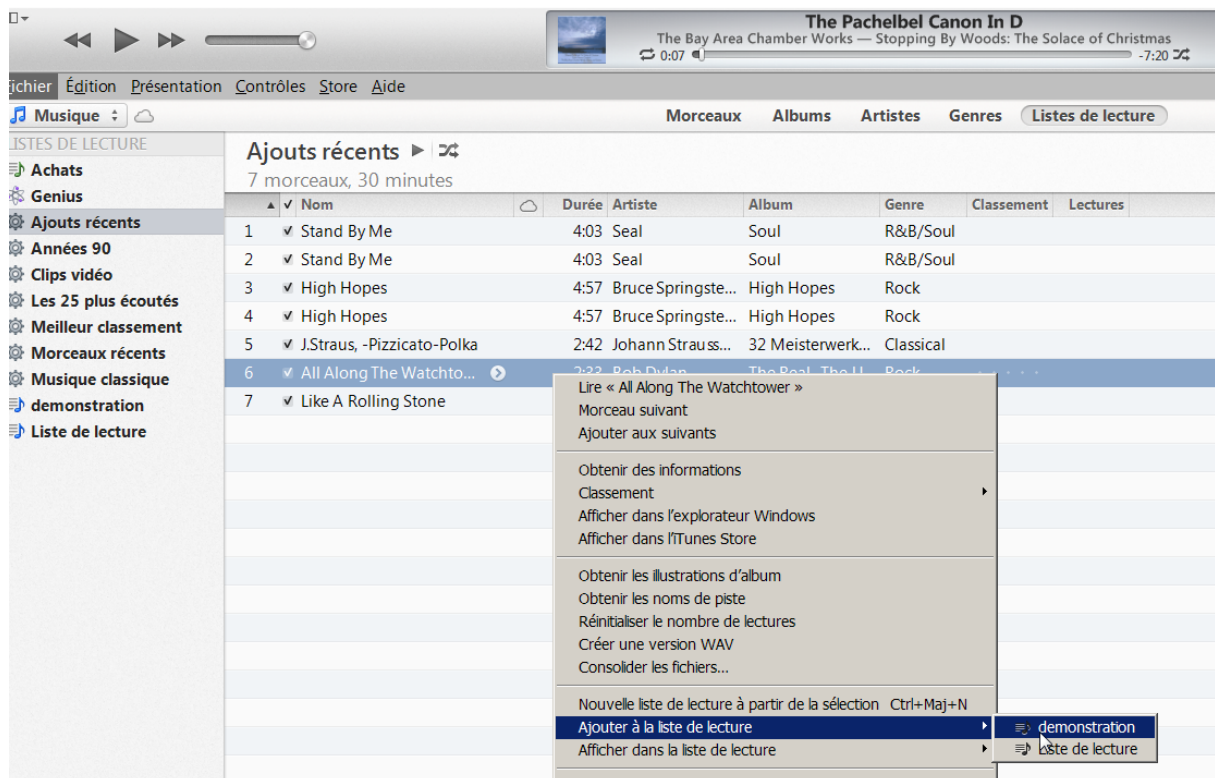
The Pachelbel Canon In D
The Bay Area Chamber Works — Stopping By Woods: The Solace of Christmas
0:07 -7:20

ichier Édition Présentation Contrôles Store Aide

Musique

Morceaux Albums Artistes Genres Listes de lecture

ISTES DE LECTURE
Achats
Genius
Ajouts récents
Années 90
Clips vidéo
Les 25 plus écoutés
Meilleur classement
Morceaux récents
Musique classique
demonstration
Liste de lecture

Ajouts récents
7 morceaux, 30 minutes

| | ✓ Nom | Durée | Artiste | Album | Genre | Classement | Lectures |
|---|---|---|---|---|---|---|---|
| 1 | ✓ Stand By Me | 4:03 | Seal | Soul | R&B/Soul | | |
| 2 | ✓ Stand By Me | 4:03 | Seal | Soul | R&B/Soul | | |
| 3 | ✓ High Hopes | 4:57 | Bruce Springste... | High Hopes | Rock | | |
| 4 | ✓ High Hopes | 4:57 | Bruce Springste... | High Hopes | Rock | | |
| 5 | ✓ J.Straus, -Pizzicato-Polka | 2:42 | Johann Strauss... | 32 Meisterwerk... | Classical | | |
| 6 | ✓ All Along The Watchto... | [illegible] | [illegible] | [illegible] | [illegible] | | |
| 7 | ✓ Like A Rolling Stone | | | | | | |

Lire « All Along The Watchtower »
Morceau suivant
Ajouter aux suivants

Obtenir des informations
Classement
Afficher dans l'explorateur Windows
Afficher dans l'iTunes Store

Obtenir les illustrations d'album
Obtenir les noms de piste
Réinitialiser le nombre de lectures
Créer une version WAV
Consolider les fichiers...

Nouvelle liste de lecture à partir de la sélection Ctrl+Maj+N
Ajouter à la liste de lecture
Afficher dans la liste de lecture

demonstration
Liste de lecture